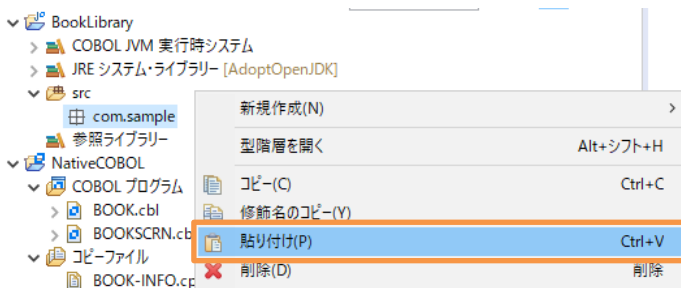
BookLibrary
COBOL JVM 実行時システム
JRE システム・ライブラリー [AdoptOpenJDK]
src
com.sample
参照ライブラリー
NativeCOBOL
COBOL プログラム
BOOK.cbl
BOOKSCRN.cb
コピーファイル
BOOK-INFO.cp

新規作成(N) >
型階層を開く Alt+シフト+H
コピー(C) Ctrl+C
修飾名のコピー(Y)
貼り付け(P) Ctrl+V
削除(D) 削除